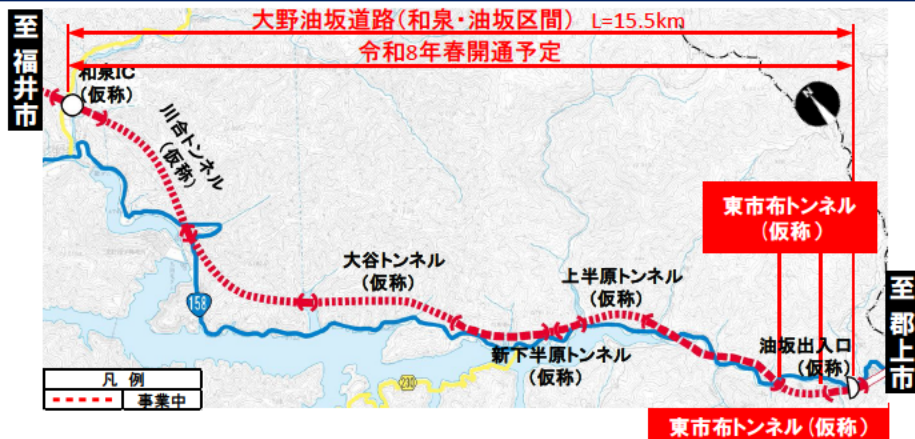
大野油坂道路（和泉・油坂区間） L=15.5km
令和8年春開通予定

至福井市

和泉IC
（仮称）

川合トンネル
（仮称）

大谷トンネル
（仮称）

上半原トンネル
（仮称）

新下半原トンネル
（仮称）

東市布トンネル
（仮称）

油坂出入口
（仮称）

至郡上市

158

230

凡例
事業中

東市布トンネル（仮称）